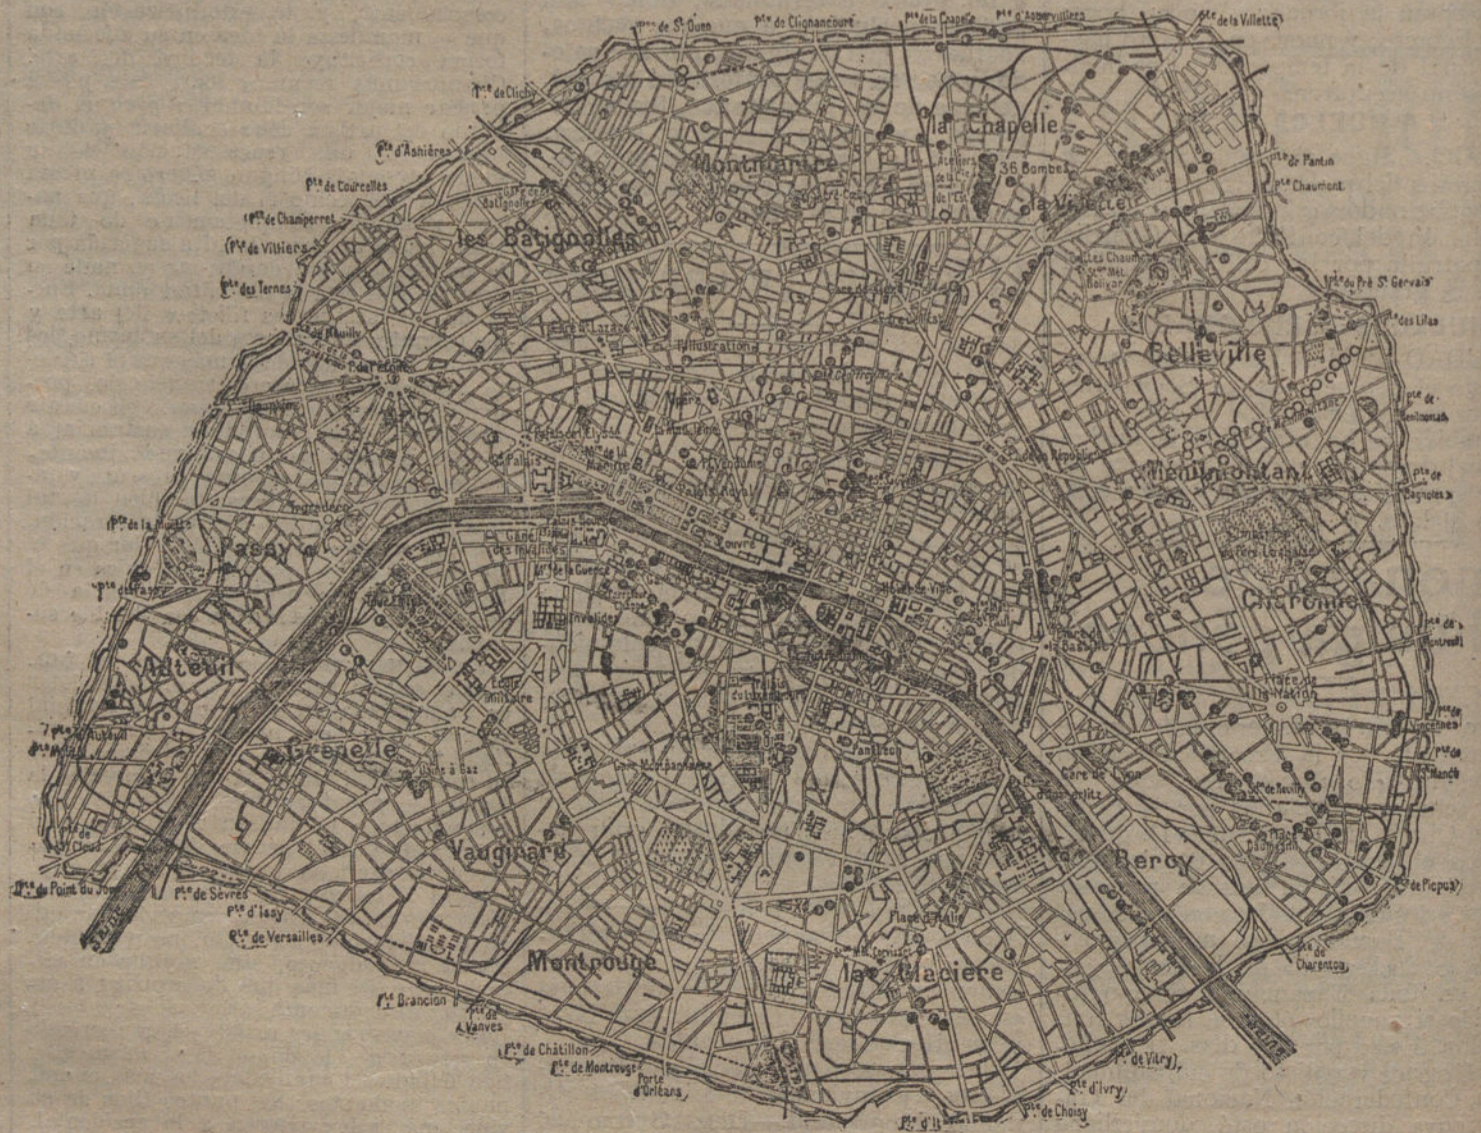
Pte de St Ouen
Pte de Clignancourt
Pte de la Chapelle
Pte d'Aubervilliers
Pte de la Villette
Pte de Clichy
Pte d'Asnières
Pte de Courcelles
Pte de Champerret
Pte de Villiers
Pte des Ternes
Pte de Pantin
Pte Chaumont
Pte du Pré St Gervais
Pte des Lilas
Pte de Ménilmontant
Pte de Bagnolet
Pte de Montreuil
Pte de Vincennes
Pte de St Mandé
Pte de Picpus
Pte de Charenton
Pte de Vitry
Pte d'Ivry
Pte de Choisy
Pte d'Italie
Porte d'Orléans
Pte de Montrouge
Pte de Châtillon
Pte de Vanves
Pte Brancion
Pte de Versailles
Pte d'Issy
Pte de Sèvres
Pte du Point du Jour
Pte de St Cloud
Pte de Molitor
Pte d'Auteuil
Pte de Passy
Pte de la Muette
Pte de Neuilly
la Chapelle
Montmartre
36 Bombes
la Villette
les Batignolles
Belleville
Ménilmontant
Charonne
Passy
Auteuil
Grenelle
Vaugirard
Montrouge
la Glacière
Bercy
l'Illustration
Gare St Lazare
Place de l'Etoile
Trocadéro
Invalides
Ecole Militaire
Gare Montparnasse
Louvre
Hôtel de Ville
Place de la Bastille
Place de la République
Place de la Nation
Cimetière du Père Lachaise
Gare de Lyon
Panthéon
Place d'Italie
Les Chaumont
Opéra
Madeleine
Palais Royal
Gare d'Austerlitz
St Vincent de Paul
Tour Eiffel
Place Vendôme
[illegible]